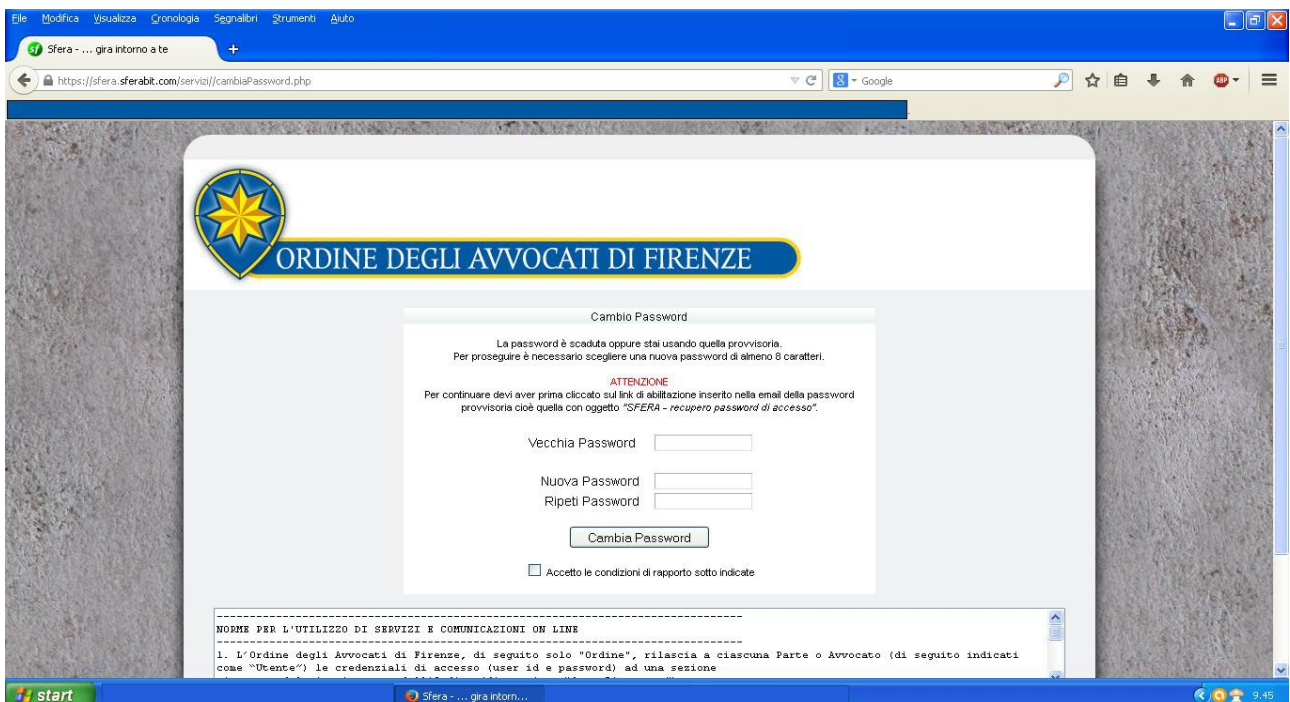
File Modifica Visualizza Cronologia Segnalibri Strumenti Aiuto

Sfera - ... gira intorno a te

https://sfera.sferabit.com/servizi//cambiaPassword.php

Google

ORDINE DEGLI AVVOCATI DI FIRENZE

Cambio Password

La password è scaduta oppure stai usando quella provvisoria.
Per proseguire è necessario scegliere una nuova password di almeno 8 caratteri.

ATTENZIONE
Per continuare devi aver prima cliccato sul link di abilitazione inserito nella email della password provvisoria cioè quella con oggetto "SFERA - recupero password di accesso".

Vecchia Password

Nuova Password
Ripeti Password

Cambia Password

Accetto le condizioni di rapporto sotto indicate

--------------------------------------------------------------------------------
NORME PER L'UTILIZZO DI SERVIZI E COMUNICAZIONI ON LINE
--------------------------------------------------------------------------------
1. L'Ordine degli Avvocati di Firenze, di seguito solo "Ordine", rilascia a ciascuna Parte o Avvocato (di seguito indicati come "Utente") le credenziali di accesso (user id e password) ad una sezione
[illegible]

start

Sfera - ... gira intorn...

9.45